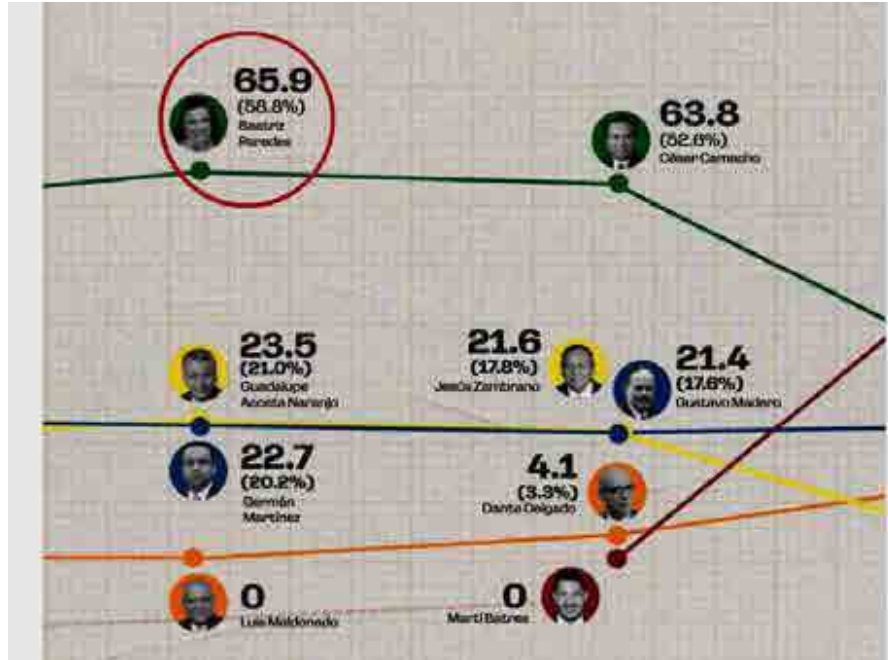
65.9
(56.8%)
Beatriz Paredes

63.8
(52.6%)
César Camacho

23.5
(21.0%)
Guadalupe Acosta Naranjo

21.6
(17.8%)
Jesús Zambrano

21.4
(17.6%)
Gustavo Madero

22.7
(20.2%)
Germán Martínez

4.1
(3.9%)
Dante Delgado

0
Luis Maldonado

0
Martí Batres